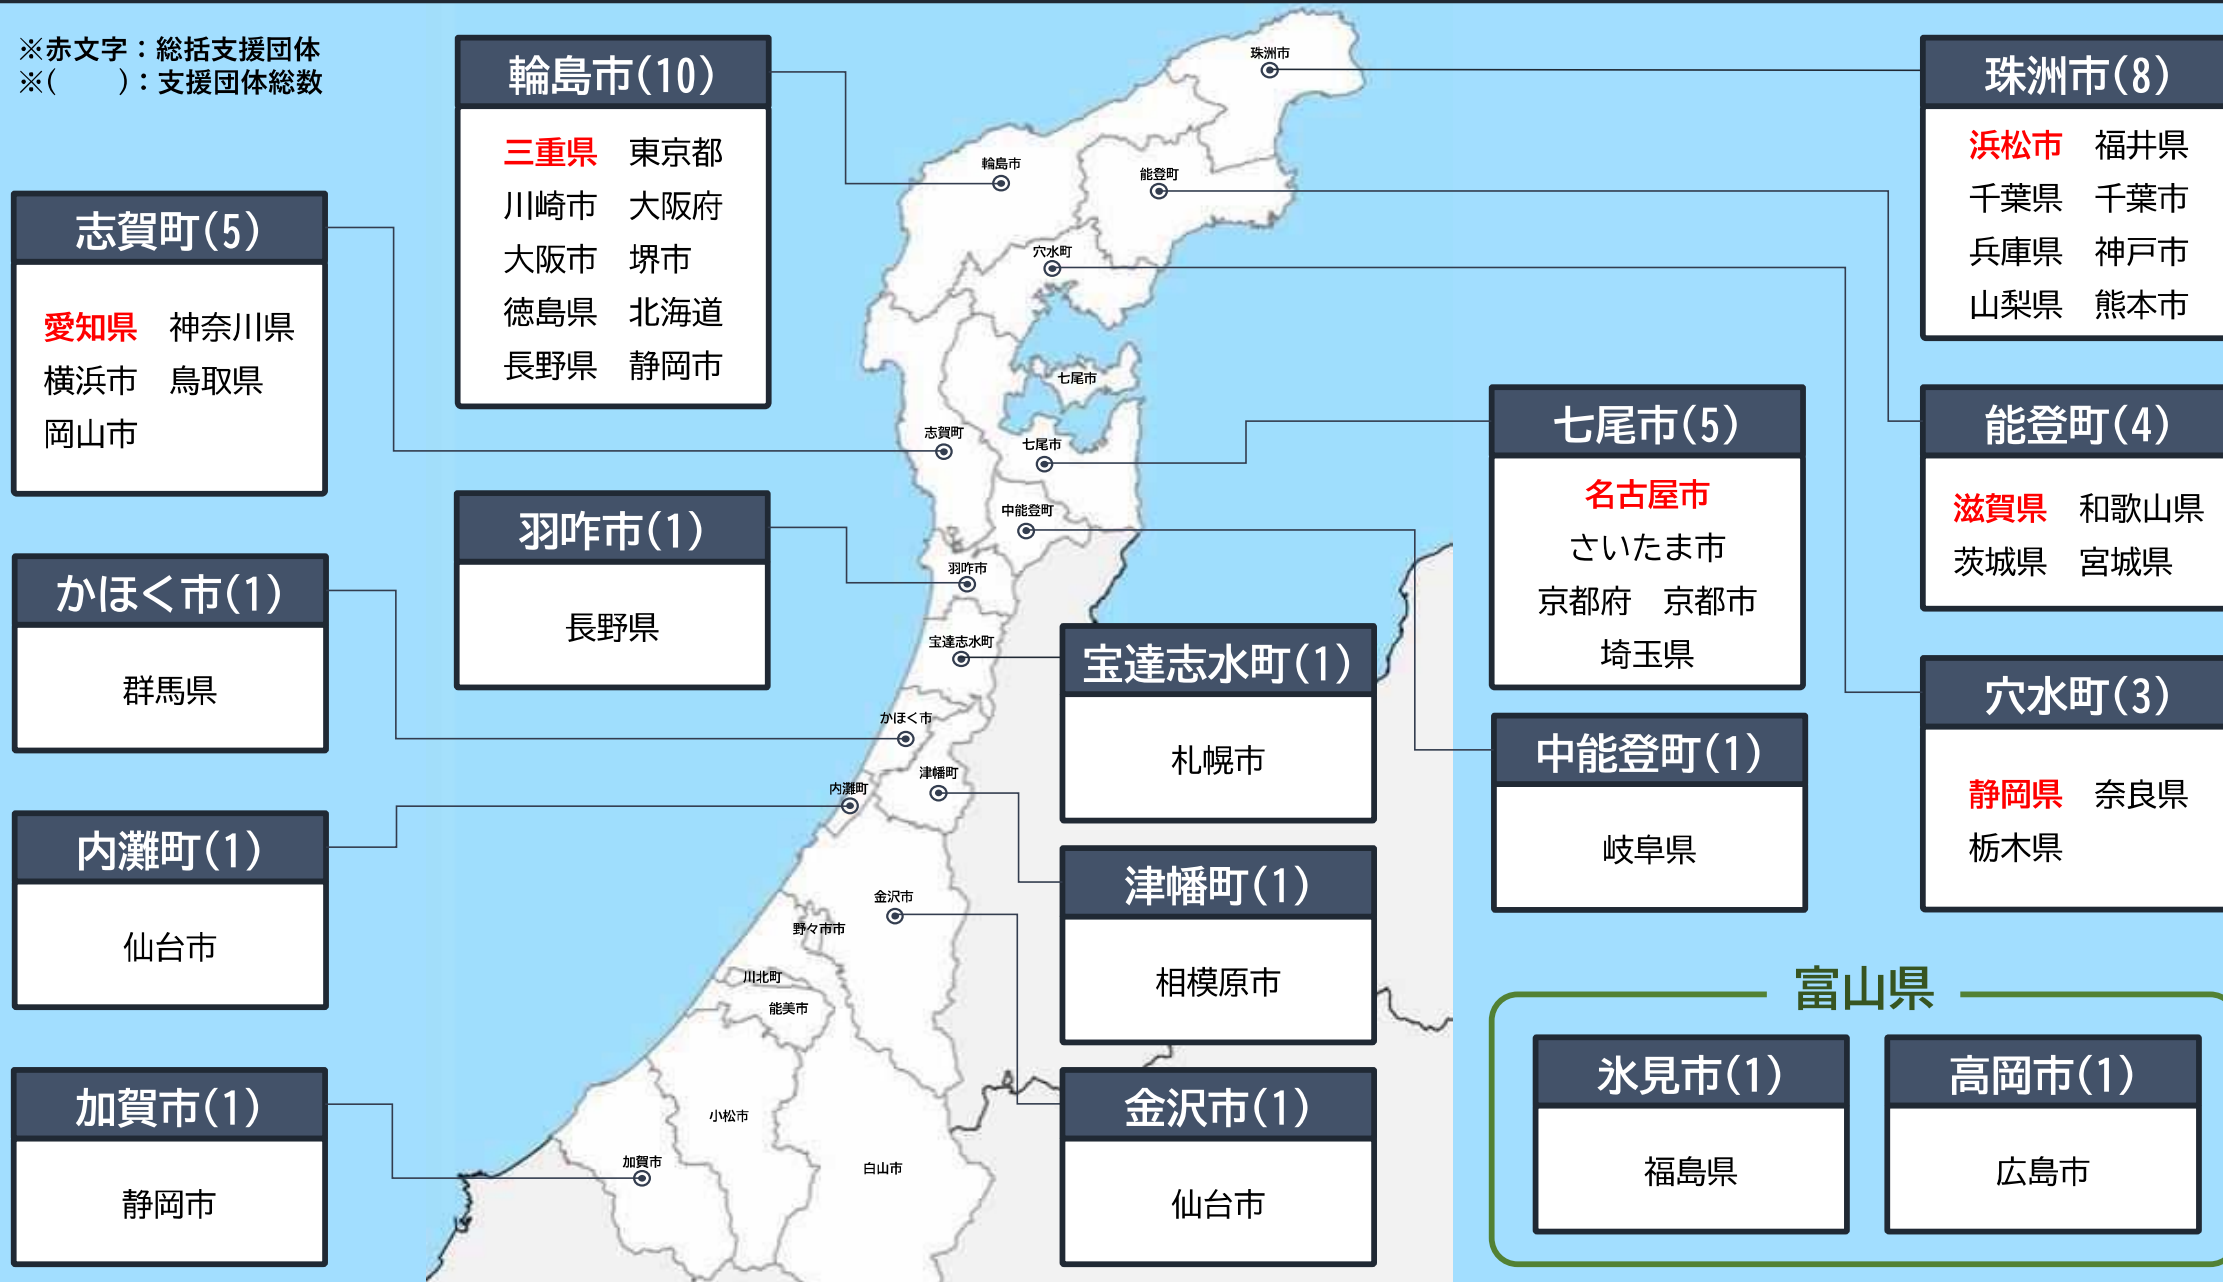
※赤文字：総括支援団体
※(　　)：支援団体総数

輪島市(10)
三重県 東京都
川崎市 大阪府
大阪市 堺市
徳島県 北海道
長野県 静岡市

珠洲市(8)
浜松市 福井県
千葉県 千葉市
兵庫県 神戸市
山梨県 熊本市

志賀町(5)
愛知県 神奈川県
横浜市 鳥取県
岡山市

羽咋市(1)
長野県

かほく市(1)
群馬県

内灘町(1)
仙台市

加賀市(1)
静岡市

宝達志水町(1)
札幌市

津幡町(1)
相模原市

金沢市(1)
仙台市

七尾市(5)
名古屋市
さいたま市
京都府 京都市
埼玉県

能登町(4)
滋賀県 和歌山県
茨城県 宮城県

穴水町(3)
静岡県 奈良県
栃木県

中能登町(1)
岐阜県

富山県
氷見市(1)
福島県
高岡市(1)
広島市

珠洲市
輪島市
能登町
穴水町
七尾市
志賀町
七尾市
中能登町
羽咋市
宝達志水町
かほく市
津幡町
内灘町
金沢市
野々市市
川北町
能美市
小松市
加賀市
白山市